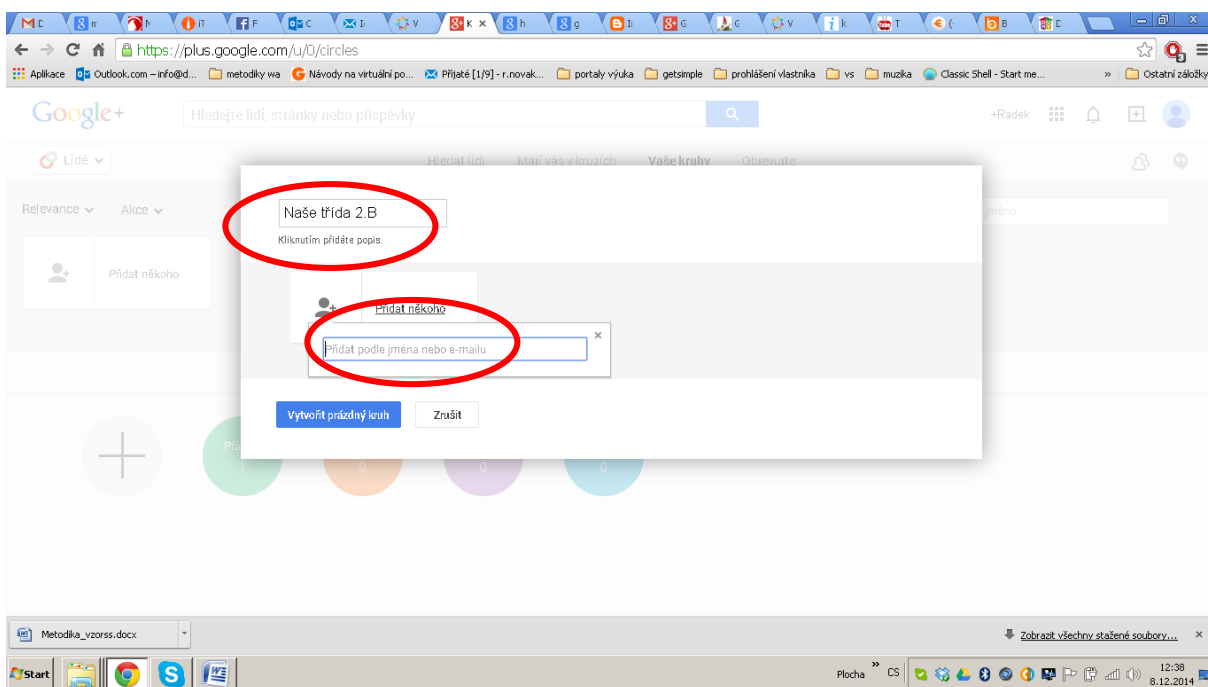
https://plus.google.com/u/0/circles

Aplikace Outlook.com – info@d... metodiky wa Návody na virtuální po... Přijaté [1/9] - r.novak... portaly výuka getsimple prohlášení vlastníka vs muzika Classic Shell - Start me... » Ostatní záložky

Google+ Hledejte lidi, stránky nebo příspěvky +Radek

Lidé Hledat lidi Mají vás v kruzích Vaše kruhy Objevujte

Relevance Akce

Přidat někoho

Naše třída 2.B

Kliknutím přidáte popis.

Přidat někoho

Přidat podle jména nebo e-mailu

Vytvořit prázdný kruh Zrušit

0 0 0

Metodika_vzorss.docx

Zobrazit všechny stažené soubory...

Start Plocha CS 12:38 8.12.2014